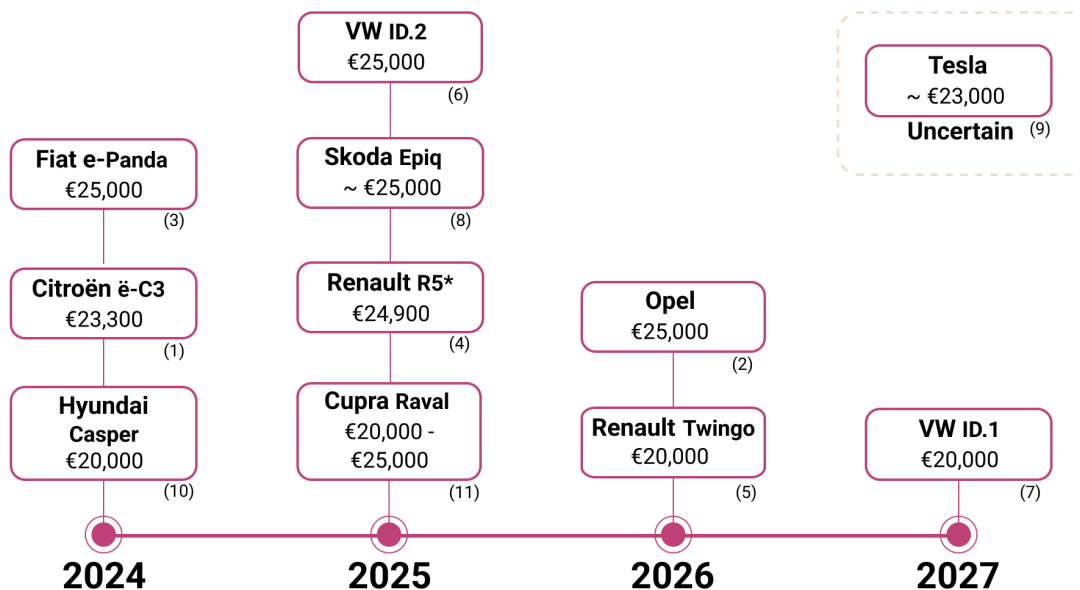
VW ID.2
€25,000
(6)

Tesla
~ €23,000
Uncertain (9)

Fiat e-Panda
€25,000
(3)

Skoda Epiq
~ €25,000
(8)

Citroën ë-C3
€23,300
(1)

Renault R5*
€24,900
(4)

Opel
€25,000
(2)

Hyundai Casper
€20,000
(10)

Cupra Raval
€20,000 - €25,000
(11)

Renault Twingo
€20,000
(5)

VW ID.1
€20,000
(7)

2024

2025

2026

2027